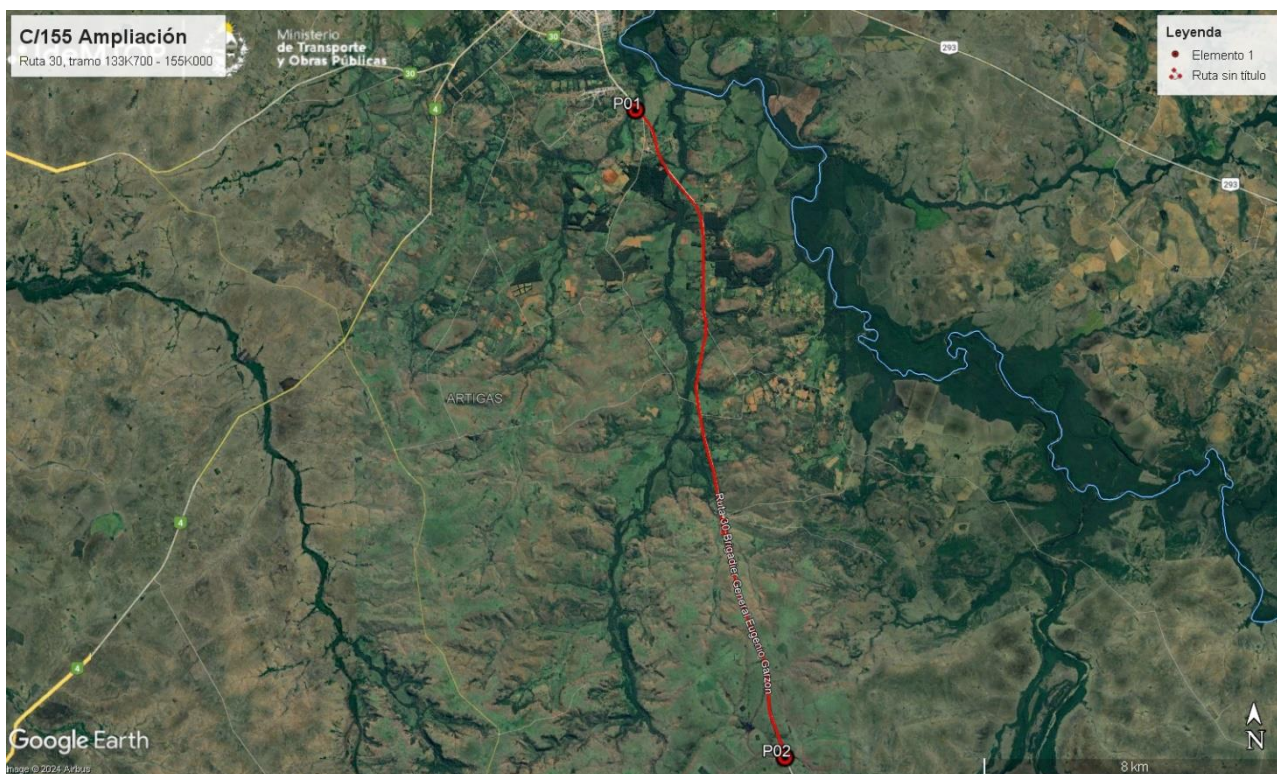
C/155 Ampliación
Ruta 30, tramo 133K700 - 155K000

Ministerio de Transporte y Obras Públicas

Leyenda
Elemento 1
Ruta sin título

30
30
4
293
293
P01
ARTIGAS
Ruta 30 Brigadier General Eugenio Garzón
4
4
P02
Google Earth
Image © 2024 Airbus
8 km
N